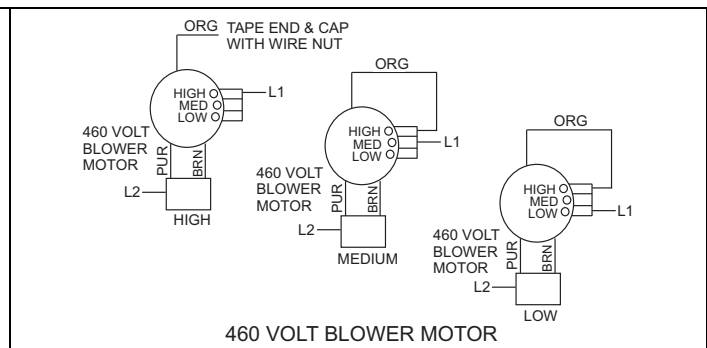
ORG TAPE END & CAP WITH WIRE NUT

HIGH
MED
LOW

L1

460 VOLT BLOWER MOTOR

PUR
BRN

L2

HIGH

ORG

HIGH
MED
LOW

L1

460 VOLT BLOWER MOTOR

PUR
BRN

L2

MEDIUM

ORG

HIGH
MED
LOW

L1

460 VOLT BLOWER MOTOR

PUR
BRN

L2

LOW

460 VOLT BLOWER MOTOR